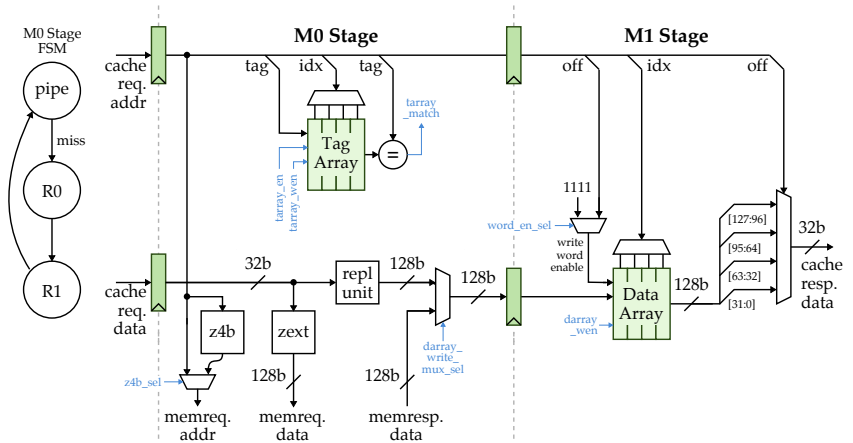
M0 Stage FSM

pipe

miss

R0

R1

M0 Stage

M1 Stage

cache req. addr

tag

idx

tag

off

idx

off

tarray _match

Tag Array

=

tarray_en

tarray_wen

1111

word_en_sel

write word enable

Data Array

darray _wen

[127:96]

[95:64]

[63:32]

[31:0]

32b

cache resp. data

cache req. data

32b

repl unit

128b

128b

128b

z4b

zext

z4b_sel

128b

128b

darray_ write_ mux_sel

memreq. addr

memreq. data

memresp. data